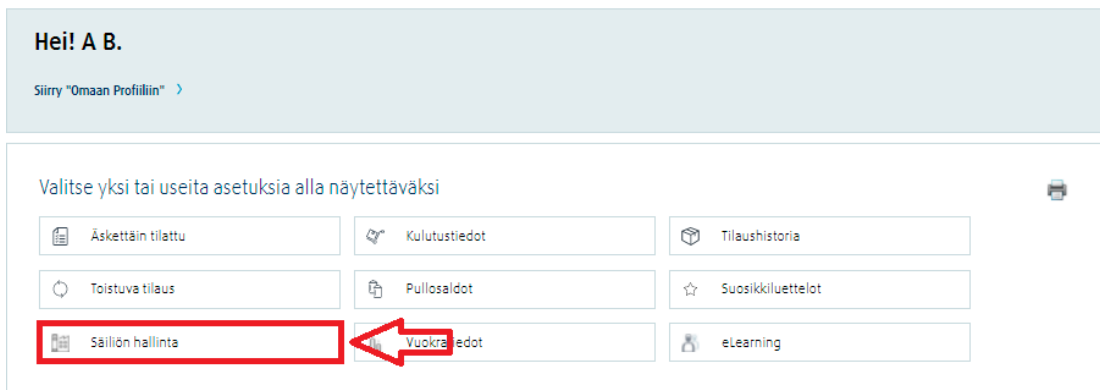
Hei! A B.

Siirry "Omaan Profiiliin" >

Valitse yksi tai useita asetuksia alla näytettäväksi

Äskettäin tilattu
Kulutustiedot
Tilaushistoria
Toistuva tilaus
Pullosaldot
Suosikkiluettelot
Säiliön hallinta
Vuokra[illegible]edot
eLearning